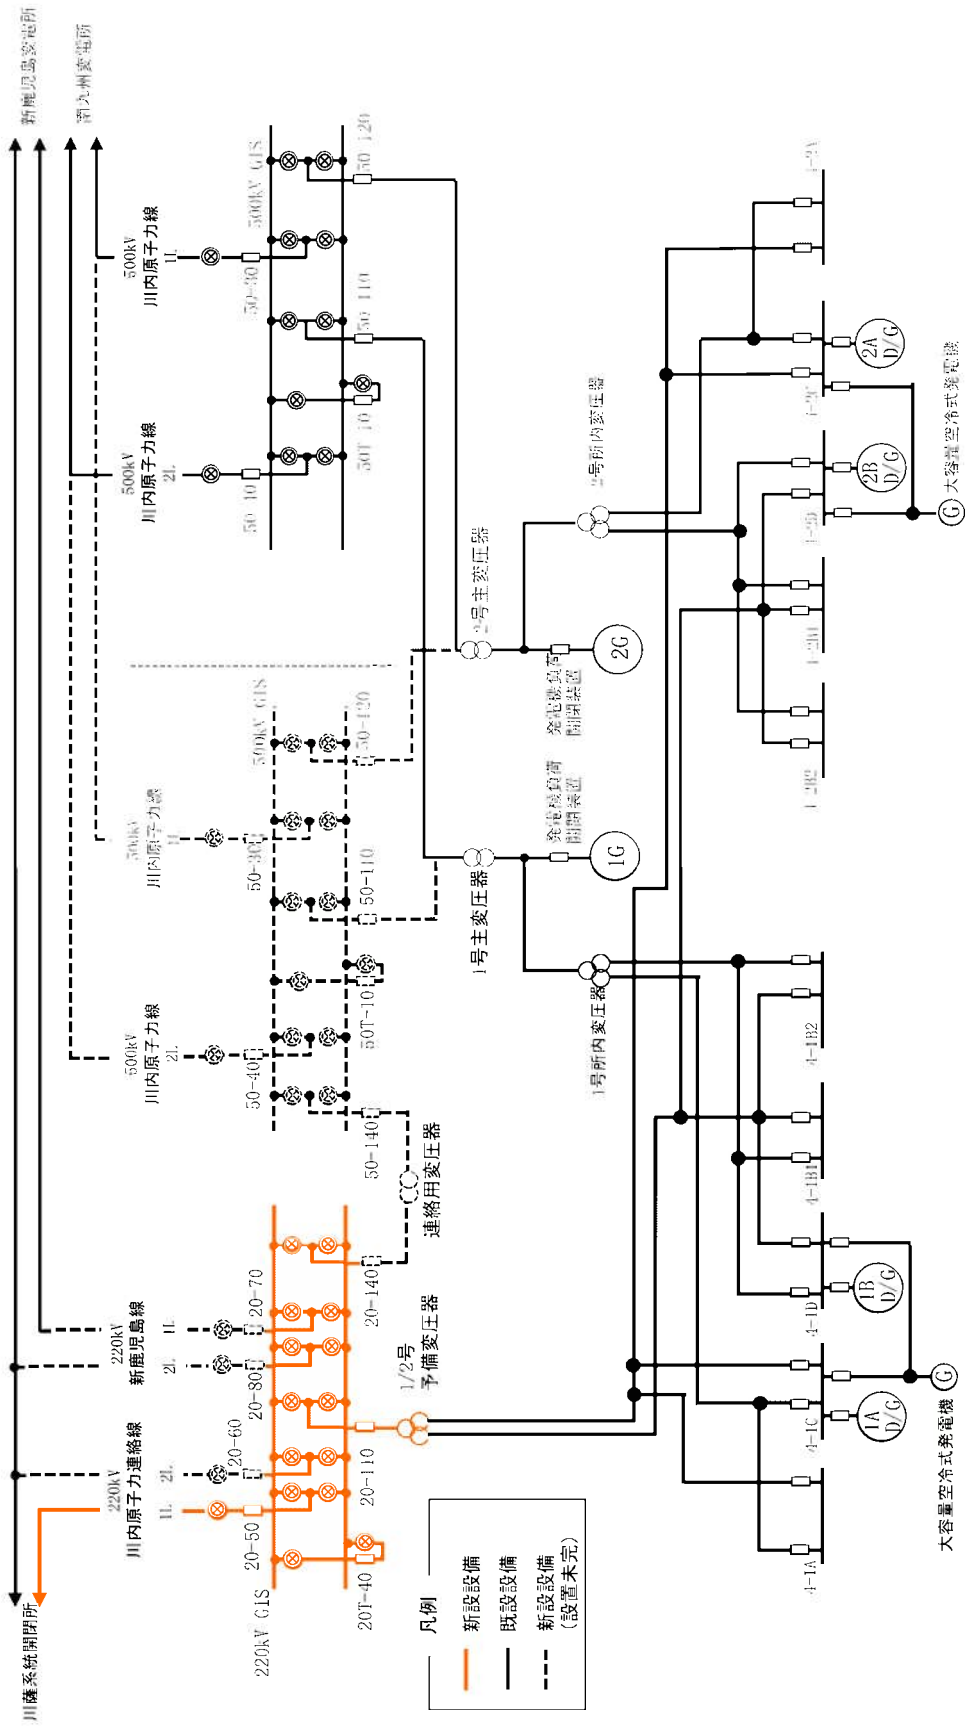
新鹿児島変電所
南九州変電所
川薩系統開閉所

500kV
川内原子力線
1L

500kV
川内原子力線
2L

500kV GIS
50-10
50-20
50-30
50T-10
50-110
50-120

2号主変圧器
2号所内変圧器
発電機負荷開閉装置
2G

500kV GIS
500kV
川内原子力線
1L
500kV
川内原子力線
2L
50-30
50-40
50-110
50-120
50T-10
50-140

1号主変圧器
発電機負荷開閉装置
1G
1号所内変圧器

連絡用変圧器

220kV
新鹿児島線
1L
2L
20-70
20-80
20-140

220kV
川内原子力連絡線
1L
2L
20-60
20-50
20-110
20T-40
220kV GIS

1/2号
予備変圧器

4-1A
4-1C
4-1D
4-1B1
4-1B2
4-2B2
4-2B1
4-2D
4-2C
4-2A

1A D/G
1B D/G
2A D/G
2B D/G

大容量空冷式発電機
大容量空冷式発電機
G
G

凡例
新設設備
既設設備
新設設備（設置未完）